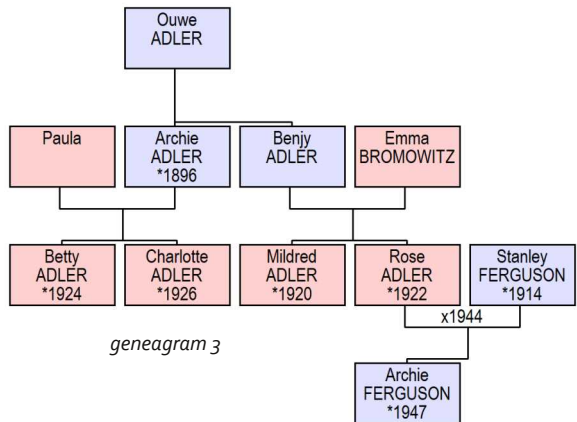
Ouwe ADLER

Paula

Archie ADLER *1896

Benjy ADLER

Emma BROMOWITZ

Betty ADLER *1924

Charlotte ADLER *1926

Mildred ADLER *1920

Rose ADLER *1922

Stanley FERGUSON *1914

x1944

geneagram 3

Archie FERGUSON *1947